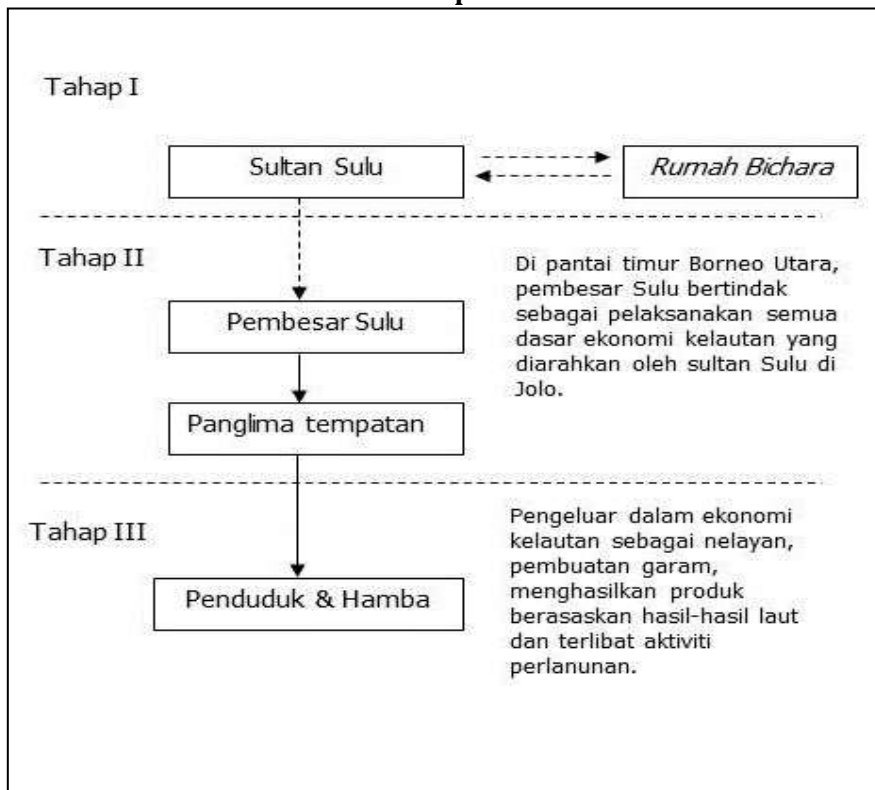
Tahap I

Sultan Sulu

Rumah Bichara

Tahap II

Di pantai timur Borneo Utara, pembesar Sulu bertindak sebagai pelaksanakan semua dasar ekonomi kelautan yang diarahkan oleh sultan Sulu di Jolo.

Pembesar Sulu

Panglima tempatan

Tahap III

Pengeluar dalam ekonomi kelautan sebagai nelayan, pembuatan garam, menghasilkan produk berasaskan hasil-hasil laut dan terlibat aktiviti perlanunan.

Penduduk & Hamba